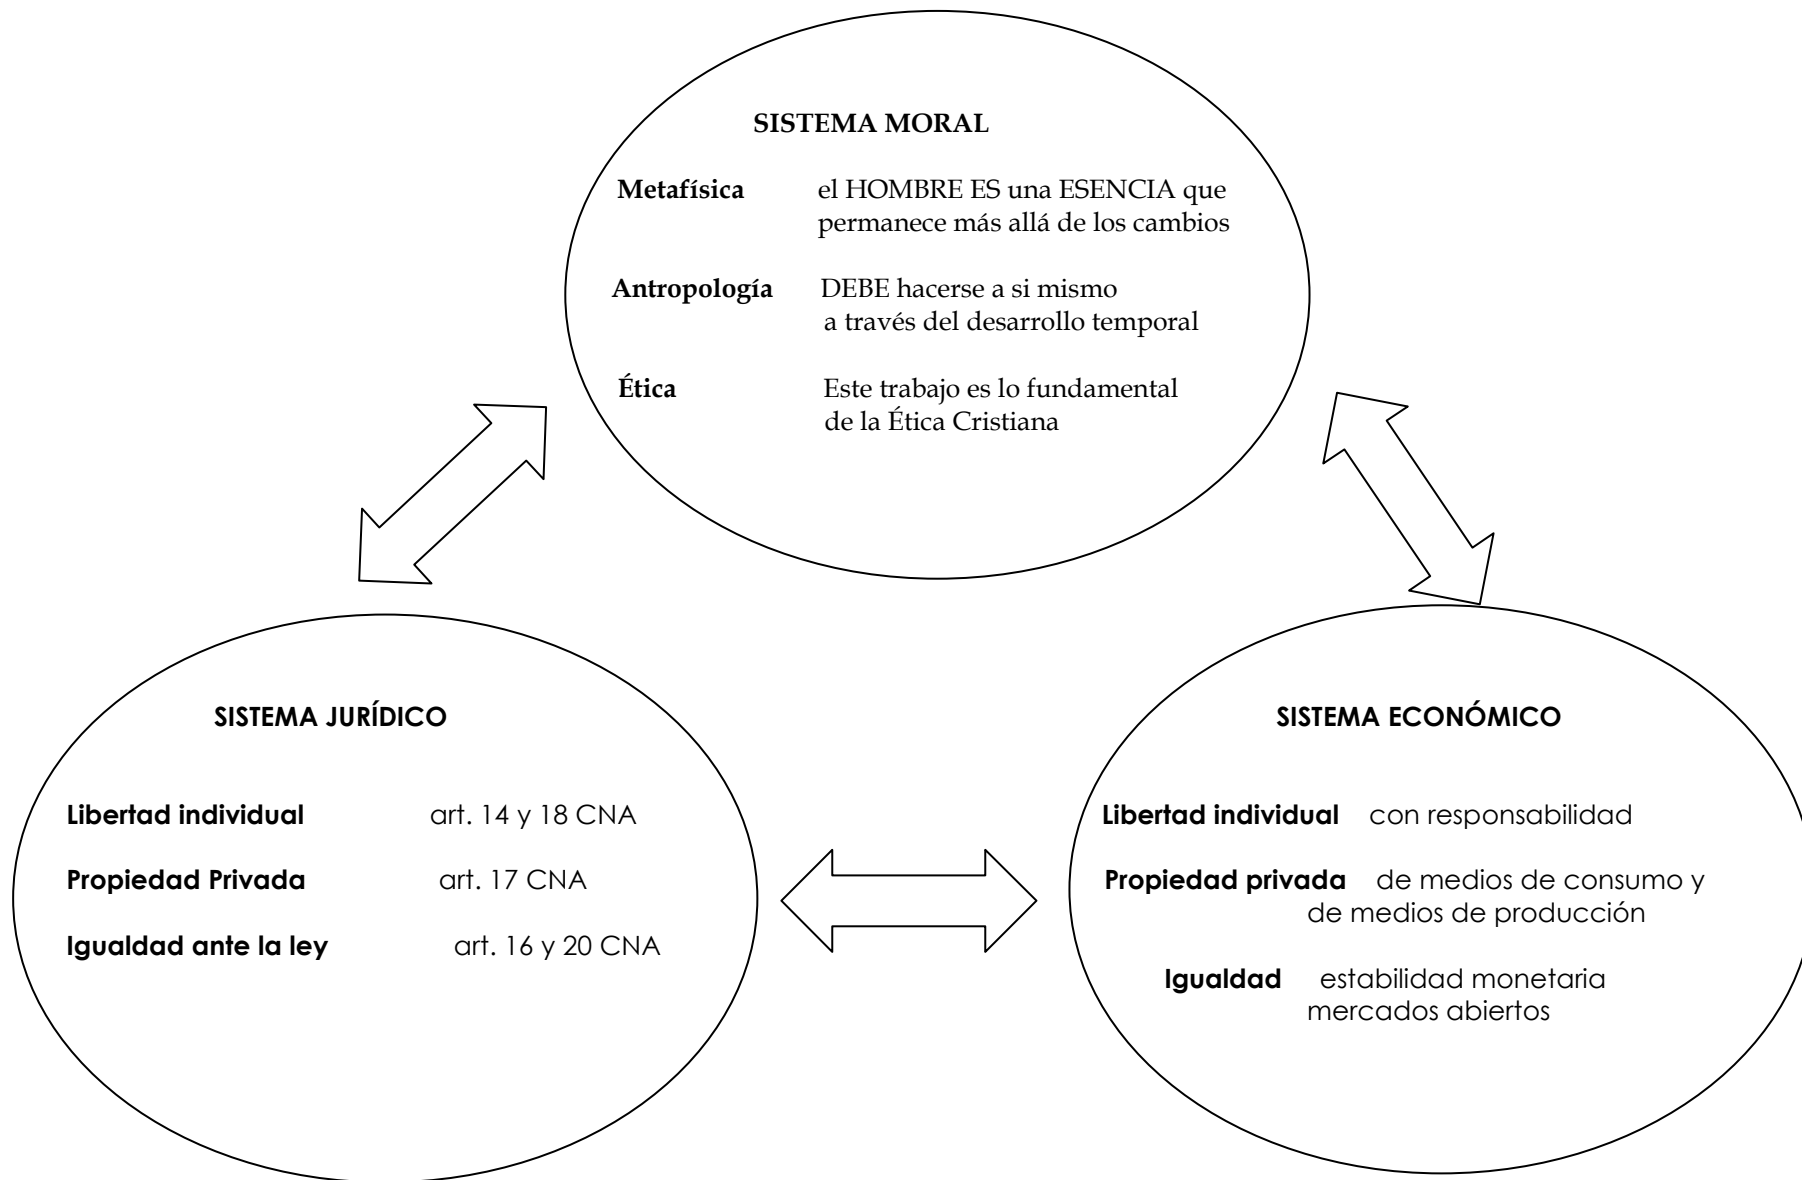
SISTEMA MORAL

Metafísica el HOMBRE ES una ESENCIA que permanece más allá de los cambios

Antropología DEBE hacerse a si mismo a través del desarrollo temporal

Ética Este trabajo es lo fundamental de la Ética Cristiana

SISTEMA JURÍDICO

Libertad individual art. 14 y 18 CNA

Propiedad Privada art. 17 CNA

Igualdad ante la ley art. 16 y 20 CNA

SISTEMA ECONÓMICO

Libertad individual con responsabilidad

Propiedad privada de medios de consumo y de medios de producción

Igualdad estabilidad monetaria mercados abiertos